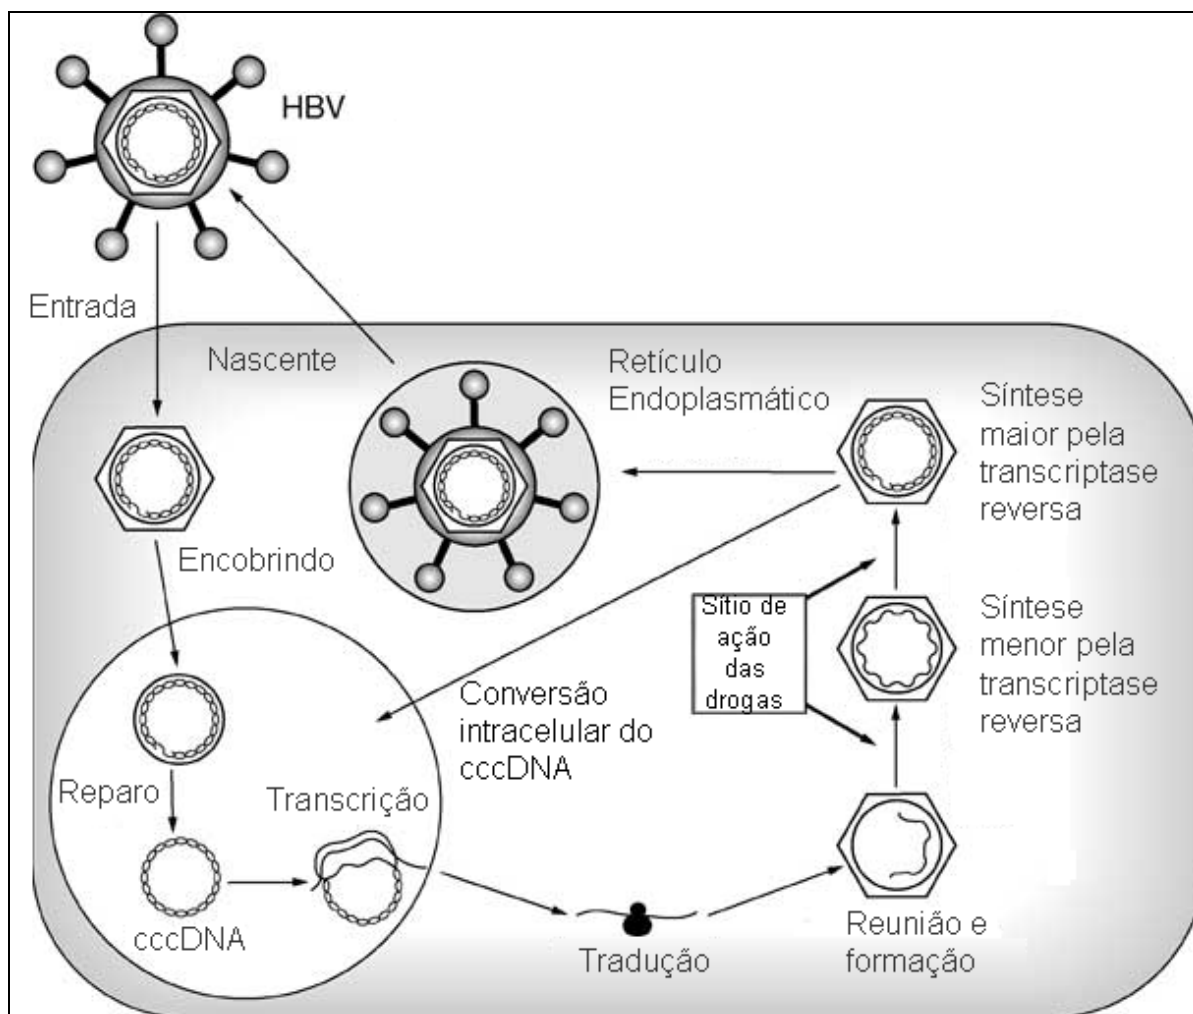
HBV

Entrada

Nascente

Retículo Endoplasmático

Síntese maior pela transcriptase reversa

Encobrindo

Sítio de ação das drogas

Síntese menor pela transcriptase reversa

Conversão intracelular do cccDNA

Reparo

Transcrição

cccDNA

Tradução

Reunião e formação